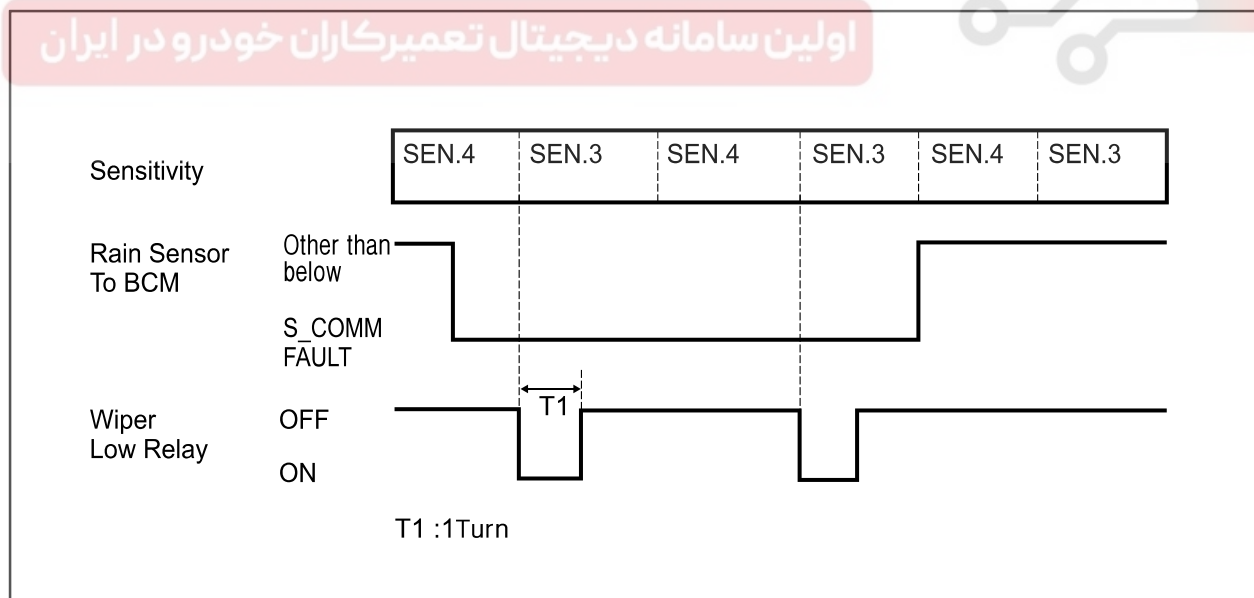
اولین سامانه دیجیتال تعمیرکاران خودرو در ایران

Sensitivity

| SEN.4 | SEN.3 | SEN.4 | SEN.3 | SEN.4 | SEN.3 |
|---|---|---|---|---|---|

Rain Sensor To BCM

Other than below

S_COMM FAULT

Wiper Low Relay

T1

OFF

ON

T1 :1Turn